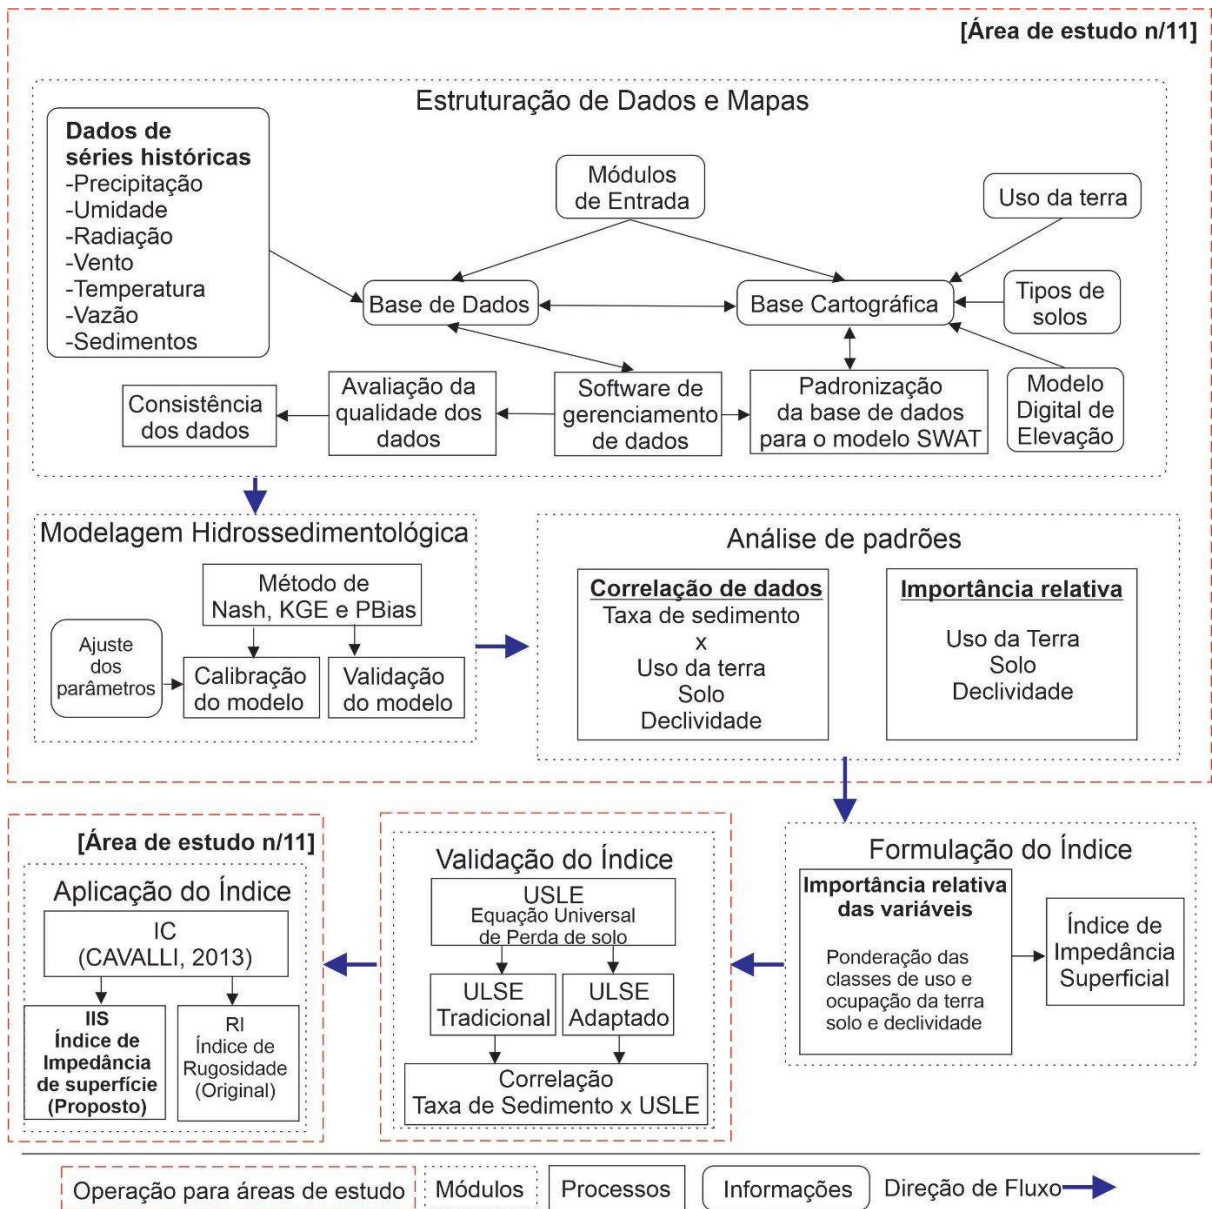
[Área de estudo n/11]

Estruturação de Dados e Mapas

Dados de séries históricas
-Precipitação
-Umidade
-Radiação
-Vento
-Temperatura
-Vazão
-Sedimentos

Módulos de Entrada

Uso da terra

Base de Dados

Base Cartográfica

Tipos de solos

Consistência dos dados

Avaliação da qualidade dos dados

Software de gerenciamento de dados

Padronização da base de dados para o modelo SWAT

Modelo Digital de Elevação

Modelagem Hidrossedimentológica

Método de Nash, KGE e PBias

Ajuste dos parâmetros

Calibração do modelo

Validação do modelo

Análise de padrões

Correlação de dados
Taxa de sedimento
x
Uso da terra
Solo
Declividade

Importância relativa
Uso da Terra
Solo
Declividade

[Área de estudo n/11]

Aplicação do Índice

IC
(CAVALLI, 2013)

IIS
Índice de Impedância de superfície
(Proposto)

RI
Índice de Rugosidade
(Original)

Validação do Índice

USLE
Equação Universal de Perda de solo

ULSE Tradicional

ULSE Adaptado

Correlação
Taxa de Sedimento x USLE

Formulação do Índice

Importância relativa das variáveis

Ponderação das classes de uso e ocupação da terra solo e declividade

Índice de Impedância Superficial

Operação para áreas de estudo | Módulos | Processos | Informações | Direção de Fluxo